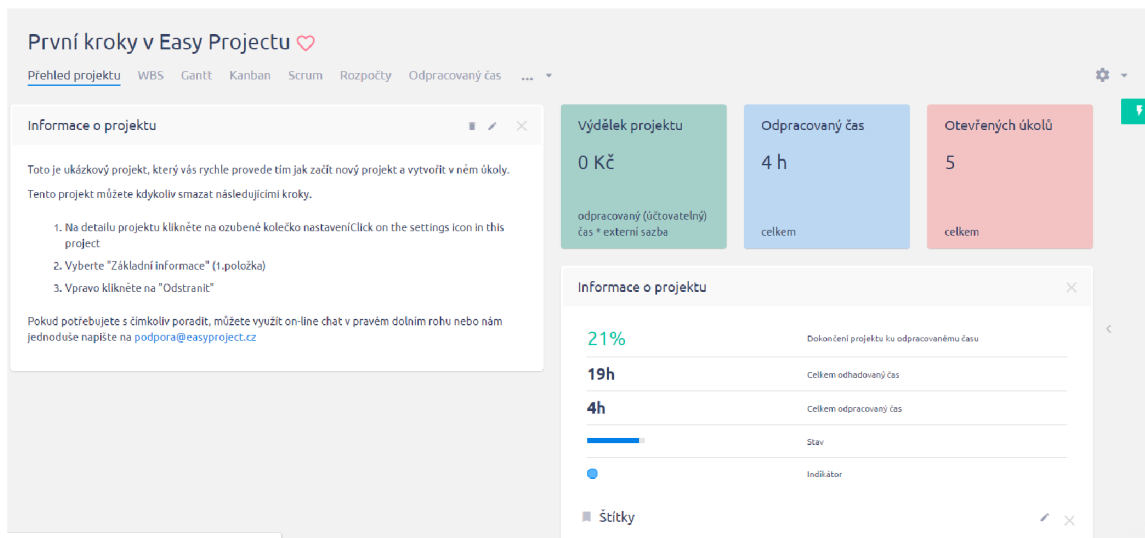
První kroky v Easy Projectu

Přehled projektu WBS Gantt Kanban Scrum Rozpočty Odpracovaný čas ...

Informace o projektu

Toto je ukázkový projekt, který vás rychle provede tím jak začít nový projekt a vytvořit v něm úkoly.

Tento projekt můžete kdykoliv smazat následujícími kroky.

1. Na detailu projektu klikněte na ozubené kolečko nastaveníClick on the settings icon in this project
2. Vyberte "Základní informace" (1.položka)
3. Vpravo klikněte na "Odstranit"

Pokud potřebujete s čímkoliv poradit, můžete využít on-line chat v pravém dolním rohu nebo nám jednoduše napište na podpora@easyproject.cz

Výdělek projektu
0 Kč
odpracovaný (účtovatelný) čas * externí sazba

Odpracovaný čas
4 h
celkem

Otevřených úkolů
5
celkem

Informace o projektu

21% Dokončení projektu ku odpracovanému času
19h Celkem odhadovaný čas
4h Celkem odpracovaný čas
Stav
Indikátor

Štítky